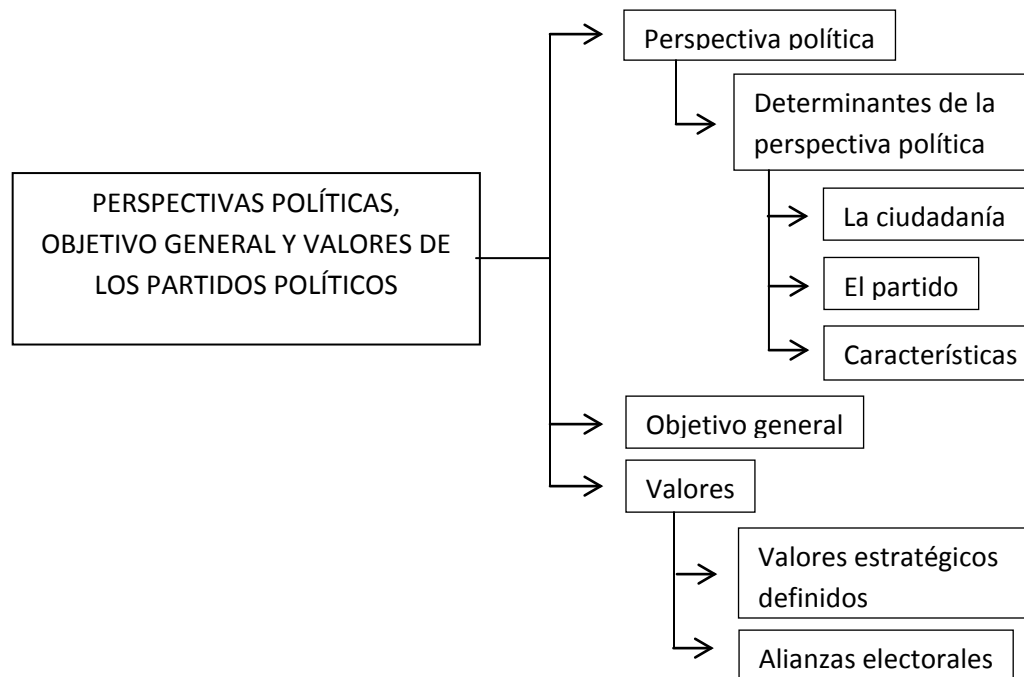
PERSPECTIVAS POLÍTICAS, OBJETIVO GENERAL Y VALORES DE LOS PARTIDOS POLÍTICOS

Perspectiva política

Determinantes de la perspectiva política

La ciudadanía

El partido

Características

Objetivo general

Valores

Valores estratégicos definidos

Alianzas electorales